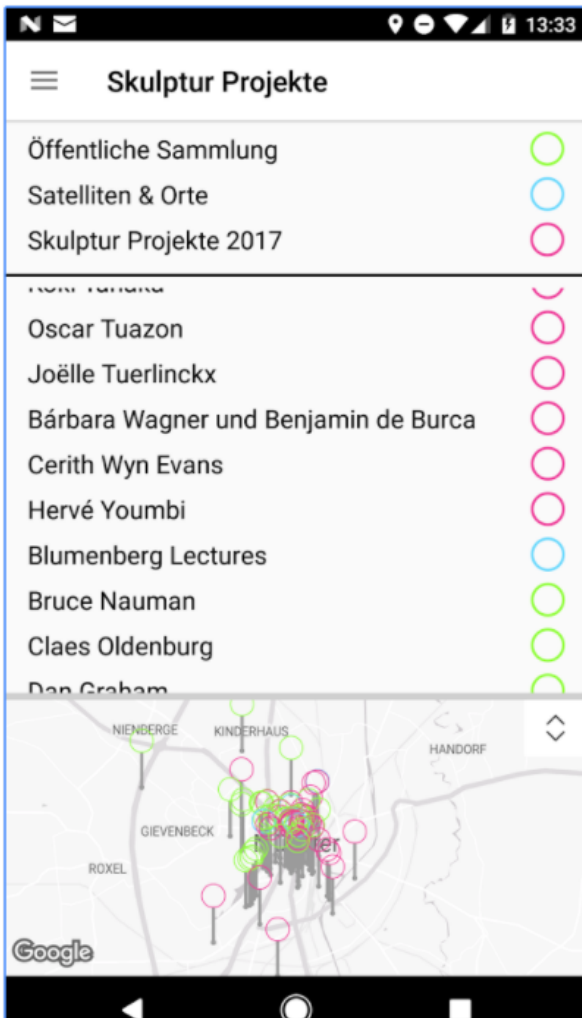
13:33

Skulptur Projekte

Öffentliche Sammlung
Satelliten & Orte
Skulptur Projekte 2017

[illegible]
Oscar Tuazon
Joëlle Tuerlinckx
Bárbara Wagner und Benjamin de Burca
Cerith Wyn Evans
Hervé Youmbi
Blumenberg Lectures
Bruce Nauman
Claes Oldenburg
Dan Graham

NIENBERGE
KINDERHAUS
HANDORF
GIEVENBECK
ROXEL
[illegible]
Google